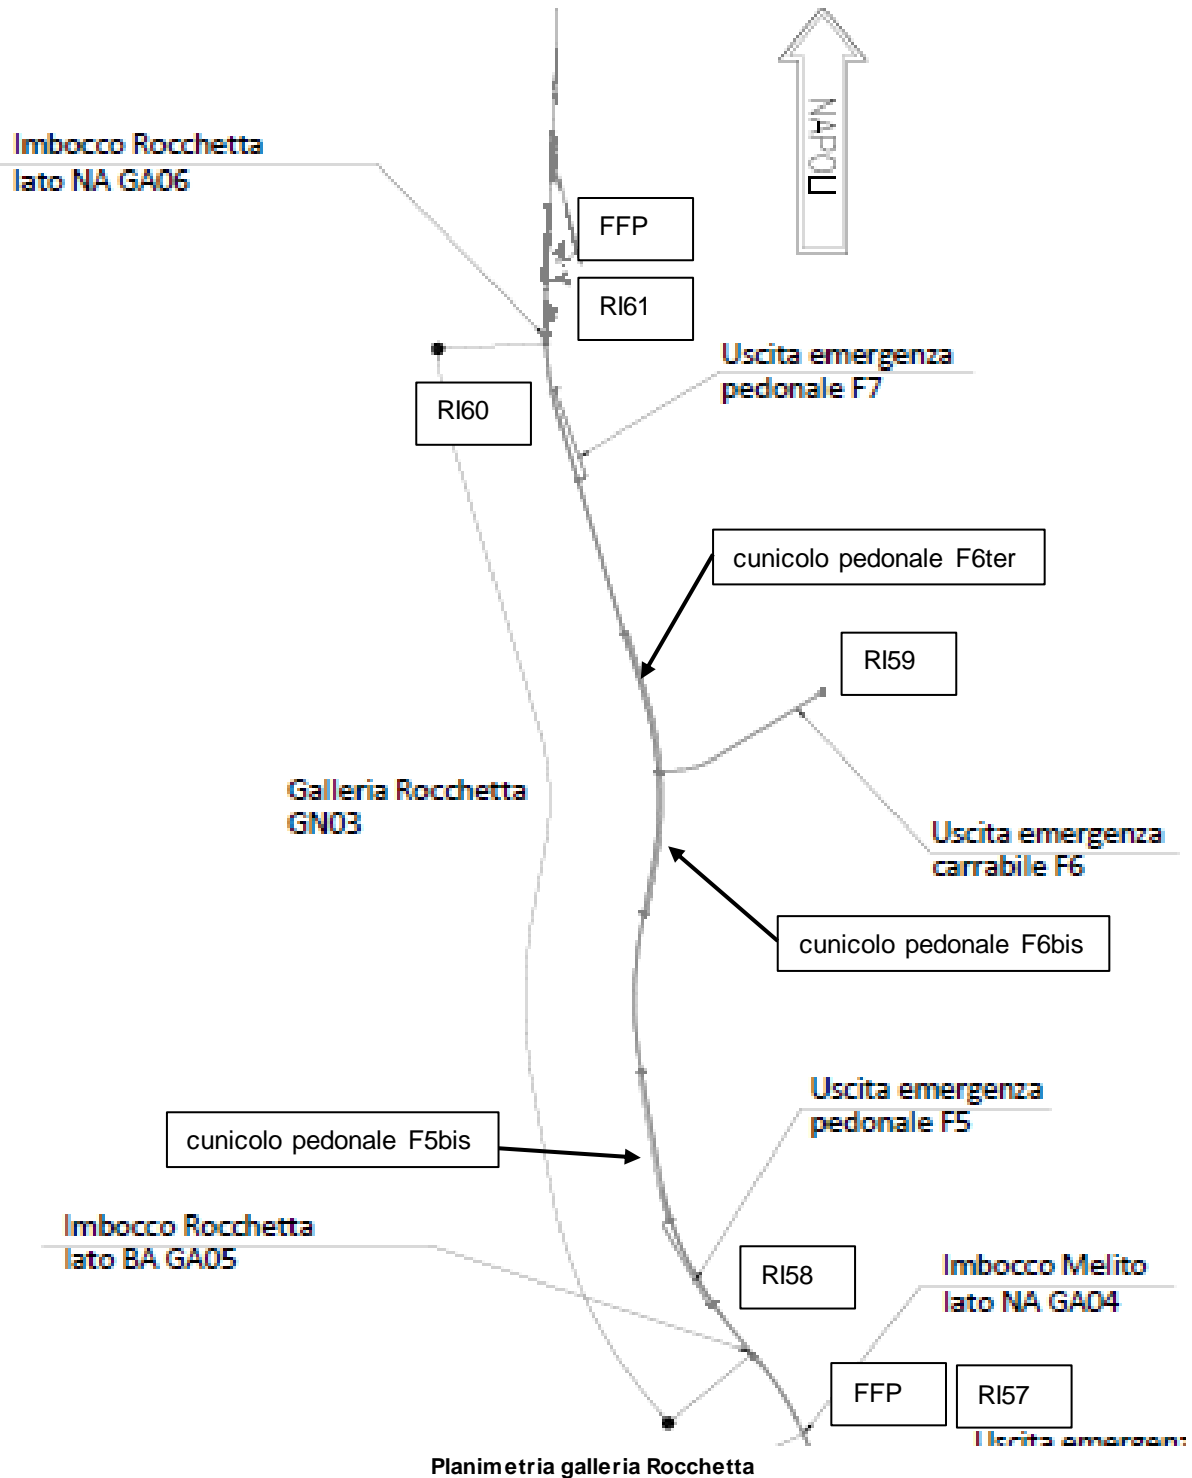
NAPOLI

Imbocco Rocchetta lato NA GA06

FFP

RI61

RI60

Uscita emergenza pedonale F7

cunicolo pedonale F6ter

RI59

Galleria Rocchetta GN03

Uscita emergenza carrabile F6

cunicolo pedonale F6bis

Uscita emergenza pedonale F5

cunicolo pedonale F5bis

Imbocco Rocchetta lato BA GA05

RI58

Imbocco Melito lato NA GA04

FFP

RI57

Uscita emergen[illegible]

Planimetria galleria Rocchetta